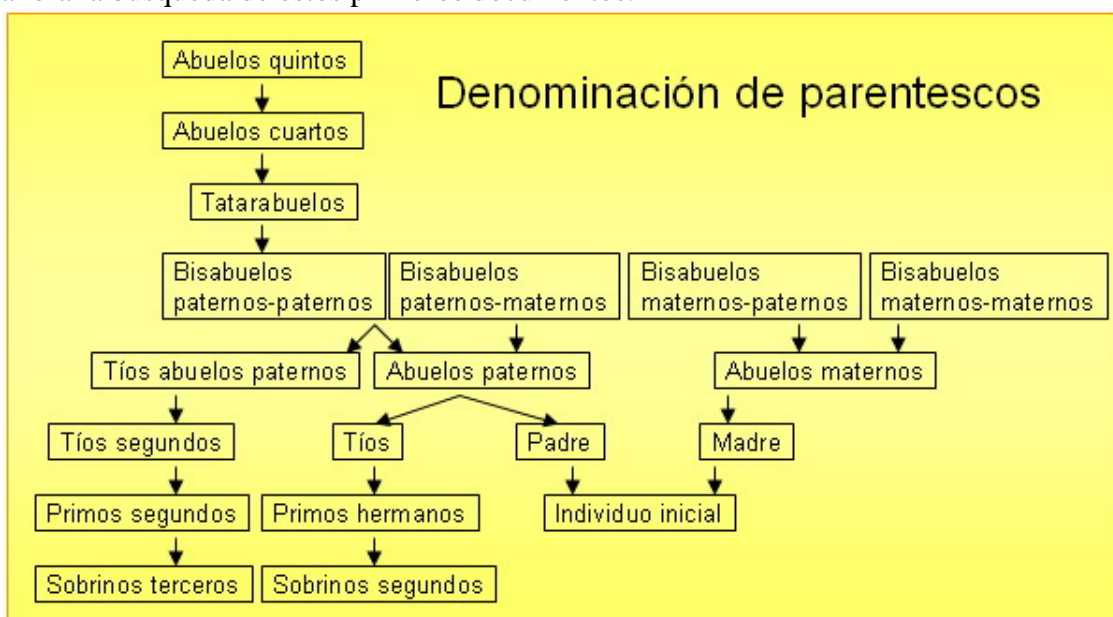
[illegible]

Denominación de parentescos

Abuelos quintos

Abuelos cuartos

Tatarabuelos

Bisabuelos paternos-paternos

Bisabuelos paternos-maternos

Bisabuelos maternos-paternos

Bisabuelos maternos-maternos

Tíos abuelos paternos

Abuelos paternos

Abuelos maternos

Tíos segundos

Tíos

Padre

Madre

Primos segundos

Primos hermanos

Individuo inicial

Sobrinos terceros

Sobrinos segundos